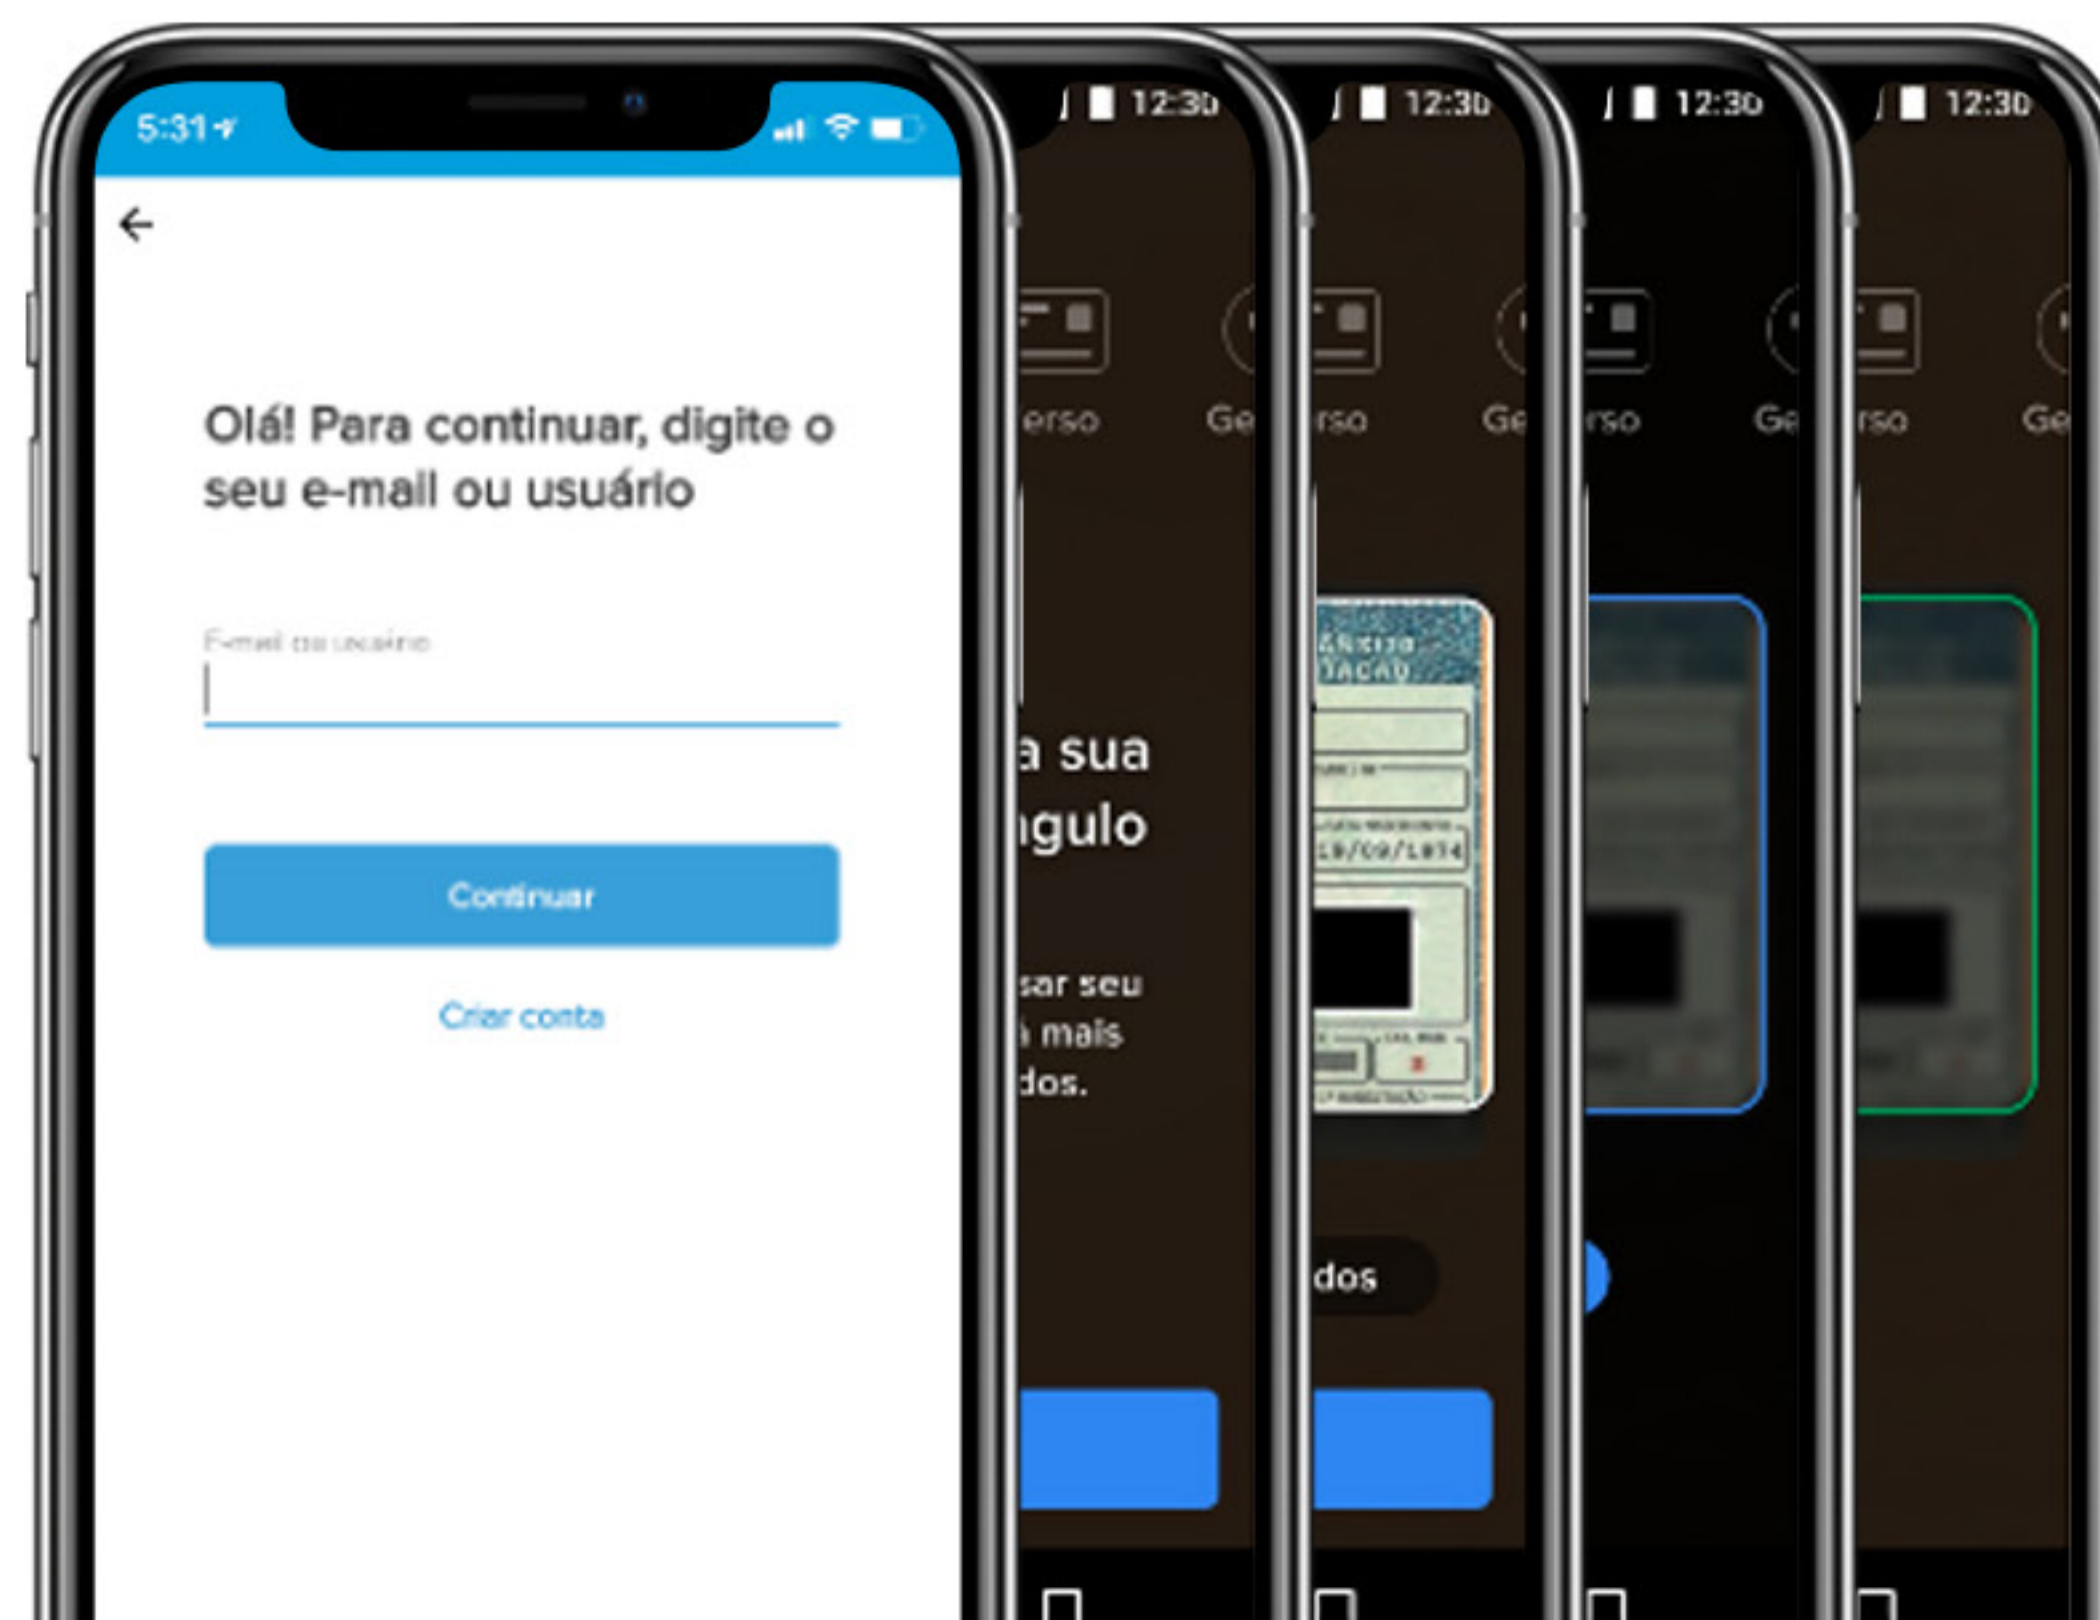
5:31

Olá! Para continuar, digite o seu e-mail ou usuário

E-mail ou usuário

Continuar

Criar conta

12:30

erso

Ge

a sua
ngulo

sar seu
mais
dos.

12:30

rso

Ge

19/09/1974

dos

12:30

rso

Ge

12:30

rso

Ge